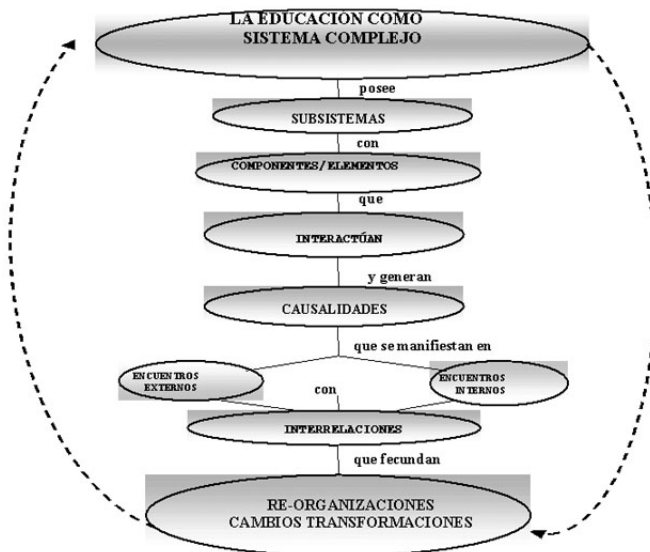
LA EDUCACION COMO SISTEMA COMPLEJO

posee

SUBSISTEMAS

con

COMPONENTES/ELEMENTOS

que

INTERACTÚAN

y generan

CAUSALIDADES

que se manifiestan en

ENCUENTROS EXTERNOS

ENCUENTROS INTERNOS

con

INTERRELACIONES

que fecundan

RE-ORGANIZACIONES CAMBIOS TRANSFORMACIONES